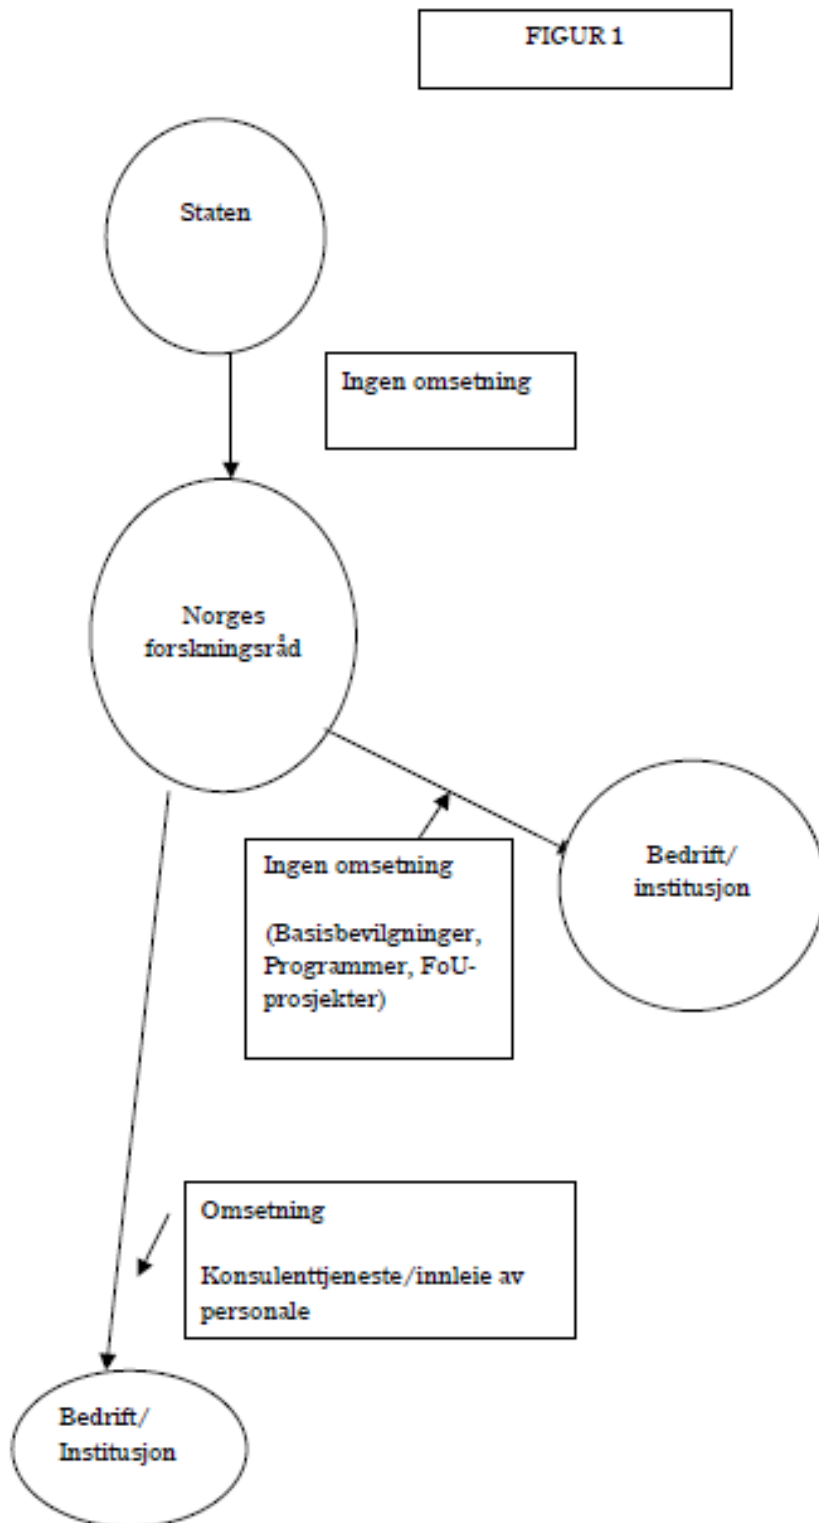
FIGUR 1

Staten

Ingen omsetning

Norges forskningsråd

Ingen omsetning

(Basisbevilgninger, Programmer, FoU-prosjekter)

Bedrift/ institusjon

Omsetning

Konsulenttjeneste/innleie av personale

Bedrift/ Institusjon